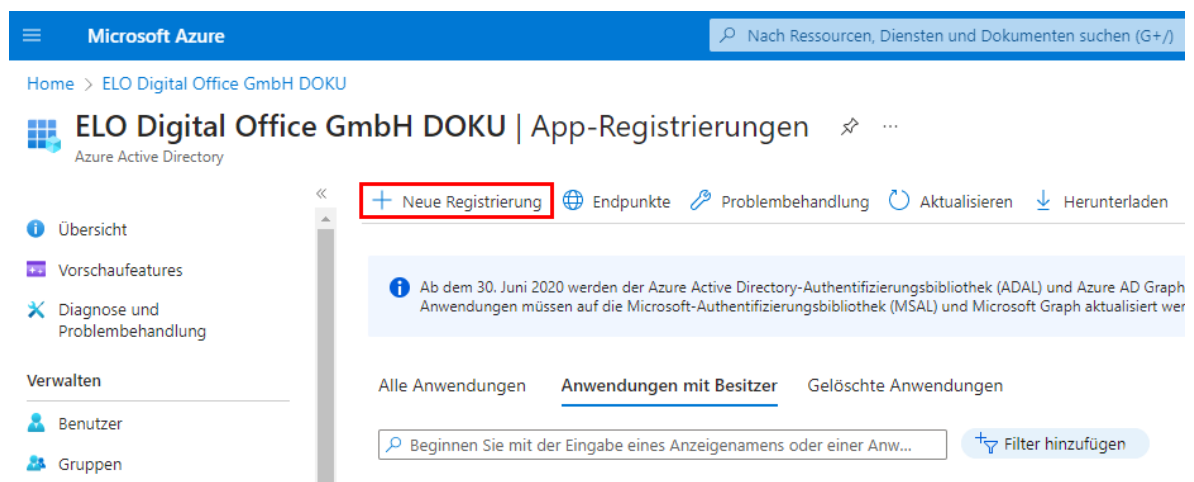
Microsoft Azure

Nach Ressourcen, Diensten und Dokumenten suchen (G+/)

Home > ELO Digital Office GmbH DOKU

ELO Digital Office GmbH DOKU | App-Registrierungen

Azure Active Directory

«

Übersicht

Vorschaufeatures

Diagnose und Problembehandlung

Verwalten

Benutzer

Gruppen

+ Neue Registrierung

Endpunkte

Problembehandlung

Aktualisieren

Herunterladen

Ab dem 30. Juni 2020 werden der Azure Active Directory-Authentifizierungsbibliothek (ADAL) und Azure AD Graph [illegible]
Anwendungen müssen auf die Microsoft-Authentifizierungsbibliothek (MSAL) und Microsoft Graph aktualisiert wer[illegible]

Alle Anwendungen

Anwendungen mit Besitzer

Gelöschte Anwendungen

Beginnen Sie mit der Eingabe eines Anzeigenamens oder einer Anw...

Filter hinzufügen